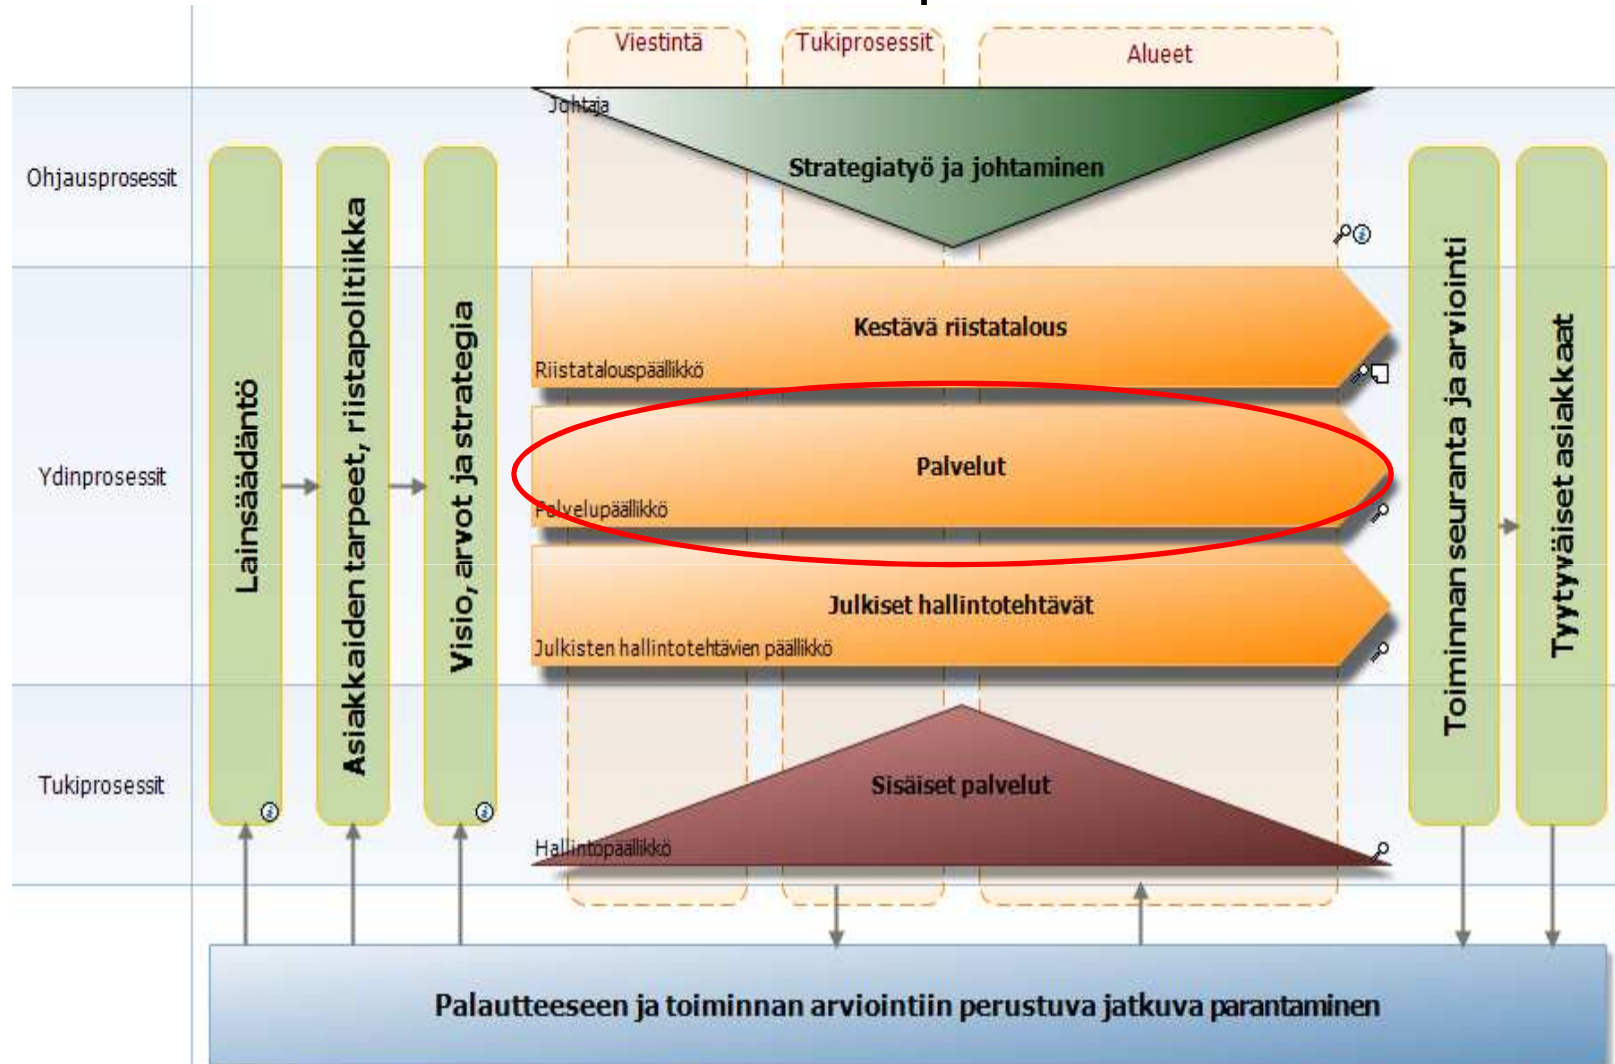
Viestintä

Tukiprosessit

Alueet

Ohjausprosessit

Ydinprosessit

Tukiprosessit

Lainsäädäntö

Asiakkaiden tarpeet, riistapolitiikka

Visio, arvot ja strategia

Johtaja

Strategiatyö ja johtaminen

Kestävä riistatalous

Riistatalouspäällikkö

Palvelut

Palvelupäällikkö

Julkiset hallintotehtävät

Julkisten hallintotehtävien päällikkö

Sisäiset palvelut

Hallintopäällikkö

Toiminnan seuranta ja arviointi

Tyytyväiset asiakkaat

Palautteeseen ja toiminnan arviointiin perustuva jatkuva parantaminen